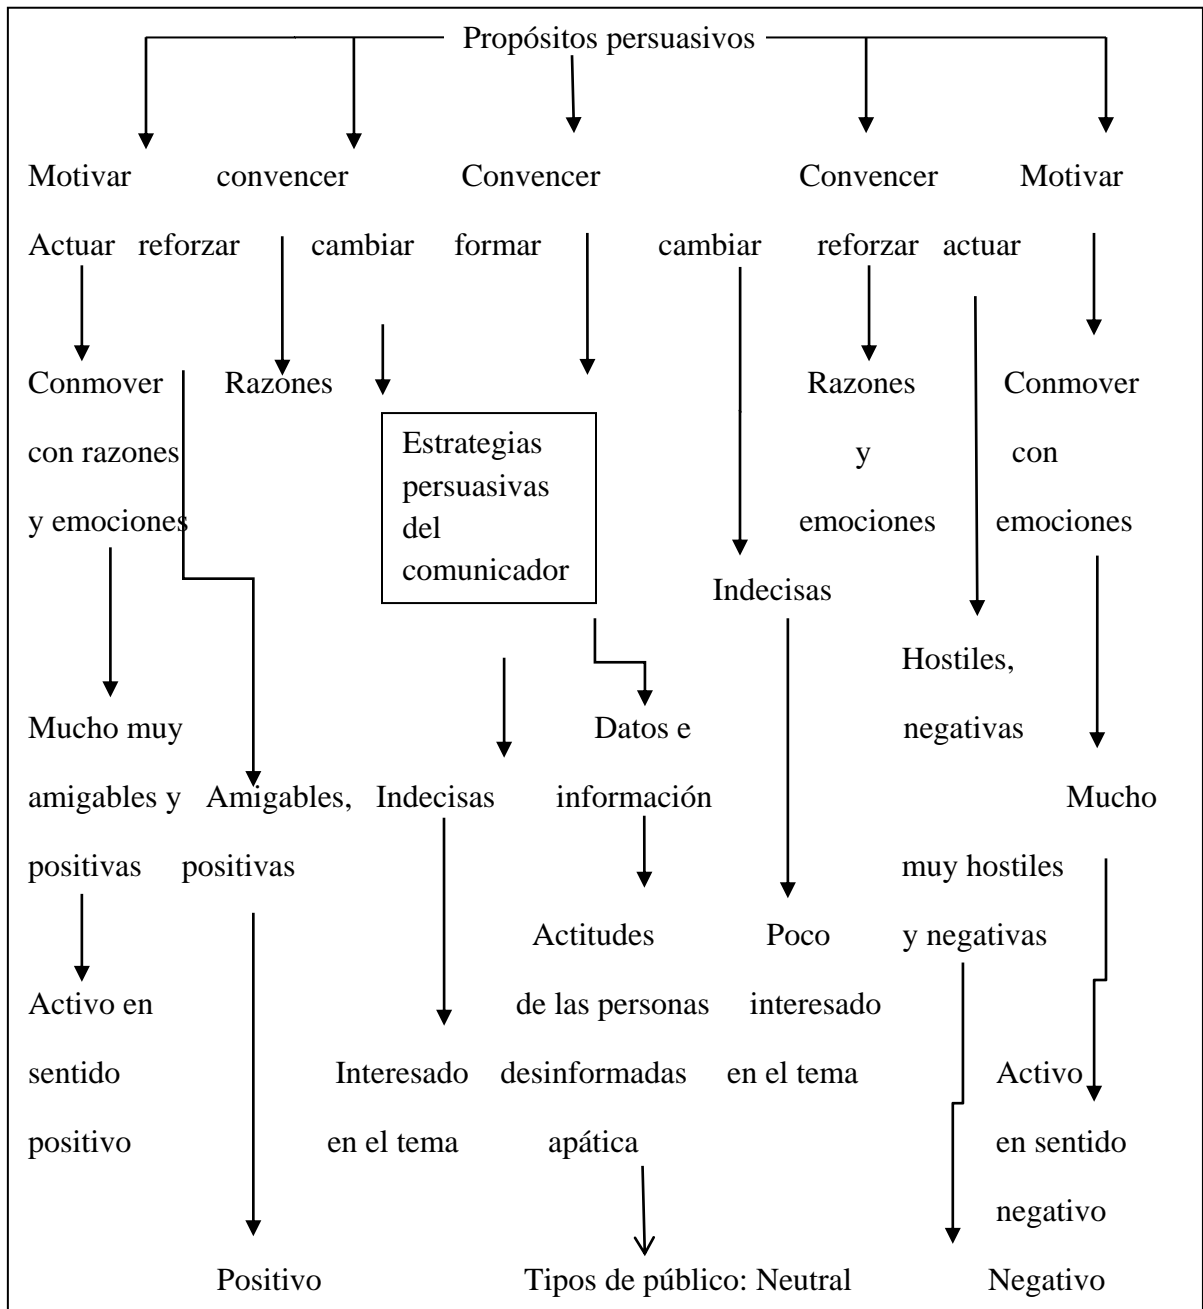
Propósitos persuasivos

Motivar convencer Convencer Convencer Motivar

Actuar reforzar cambiar formar cambiar reforzar actuar

Conmover con razones y emociones

Razones

Estrategias persuasivas del comunicador

Razones y emociones

Conmover con emociones

Indecisas

Hostiles, negativas

Mucho muy amigables y positivas

Amigables, positivas

Indecisas

Datos e información

Mucho muy hostiles y negativas

Actitudes de las personas desinformadas apática

Poco interesado en el tema

Activo en sentido positivo

Interesado en el tema

Activo en sentido negativo

Positivo Tipos de público: Neutral Negativo